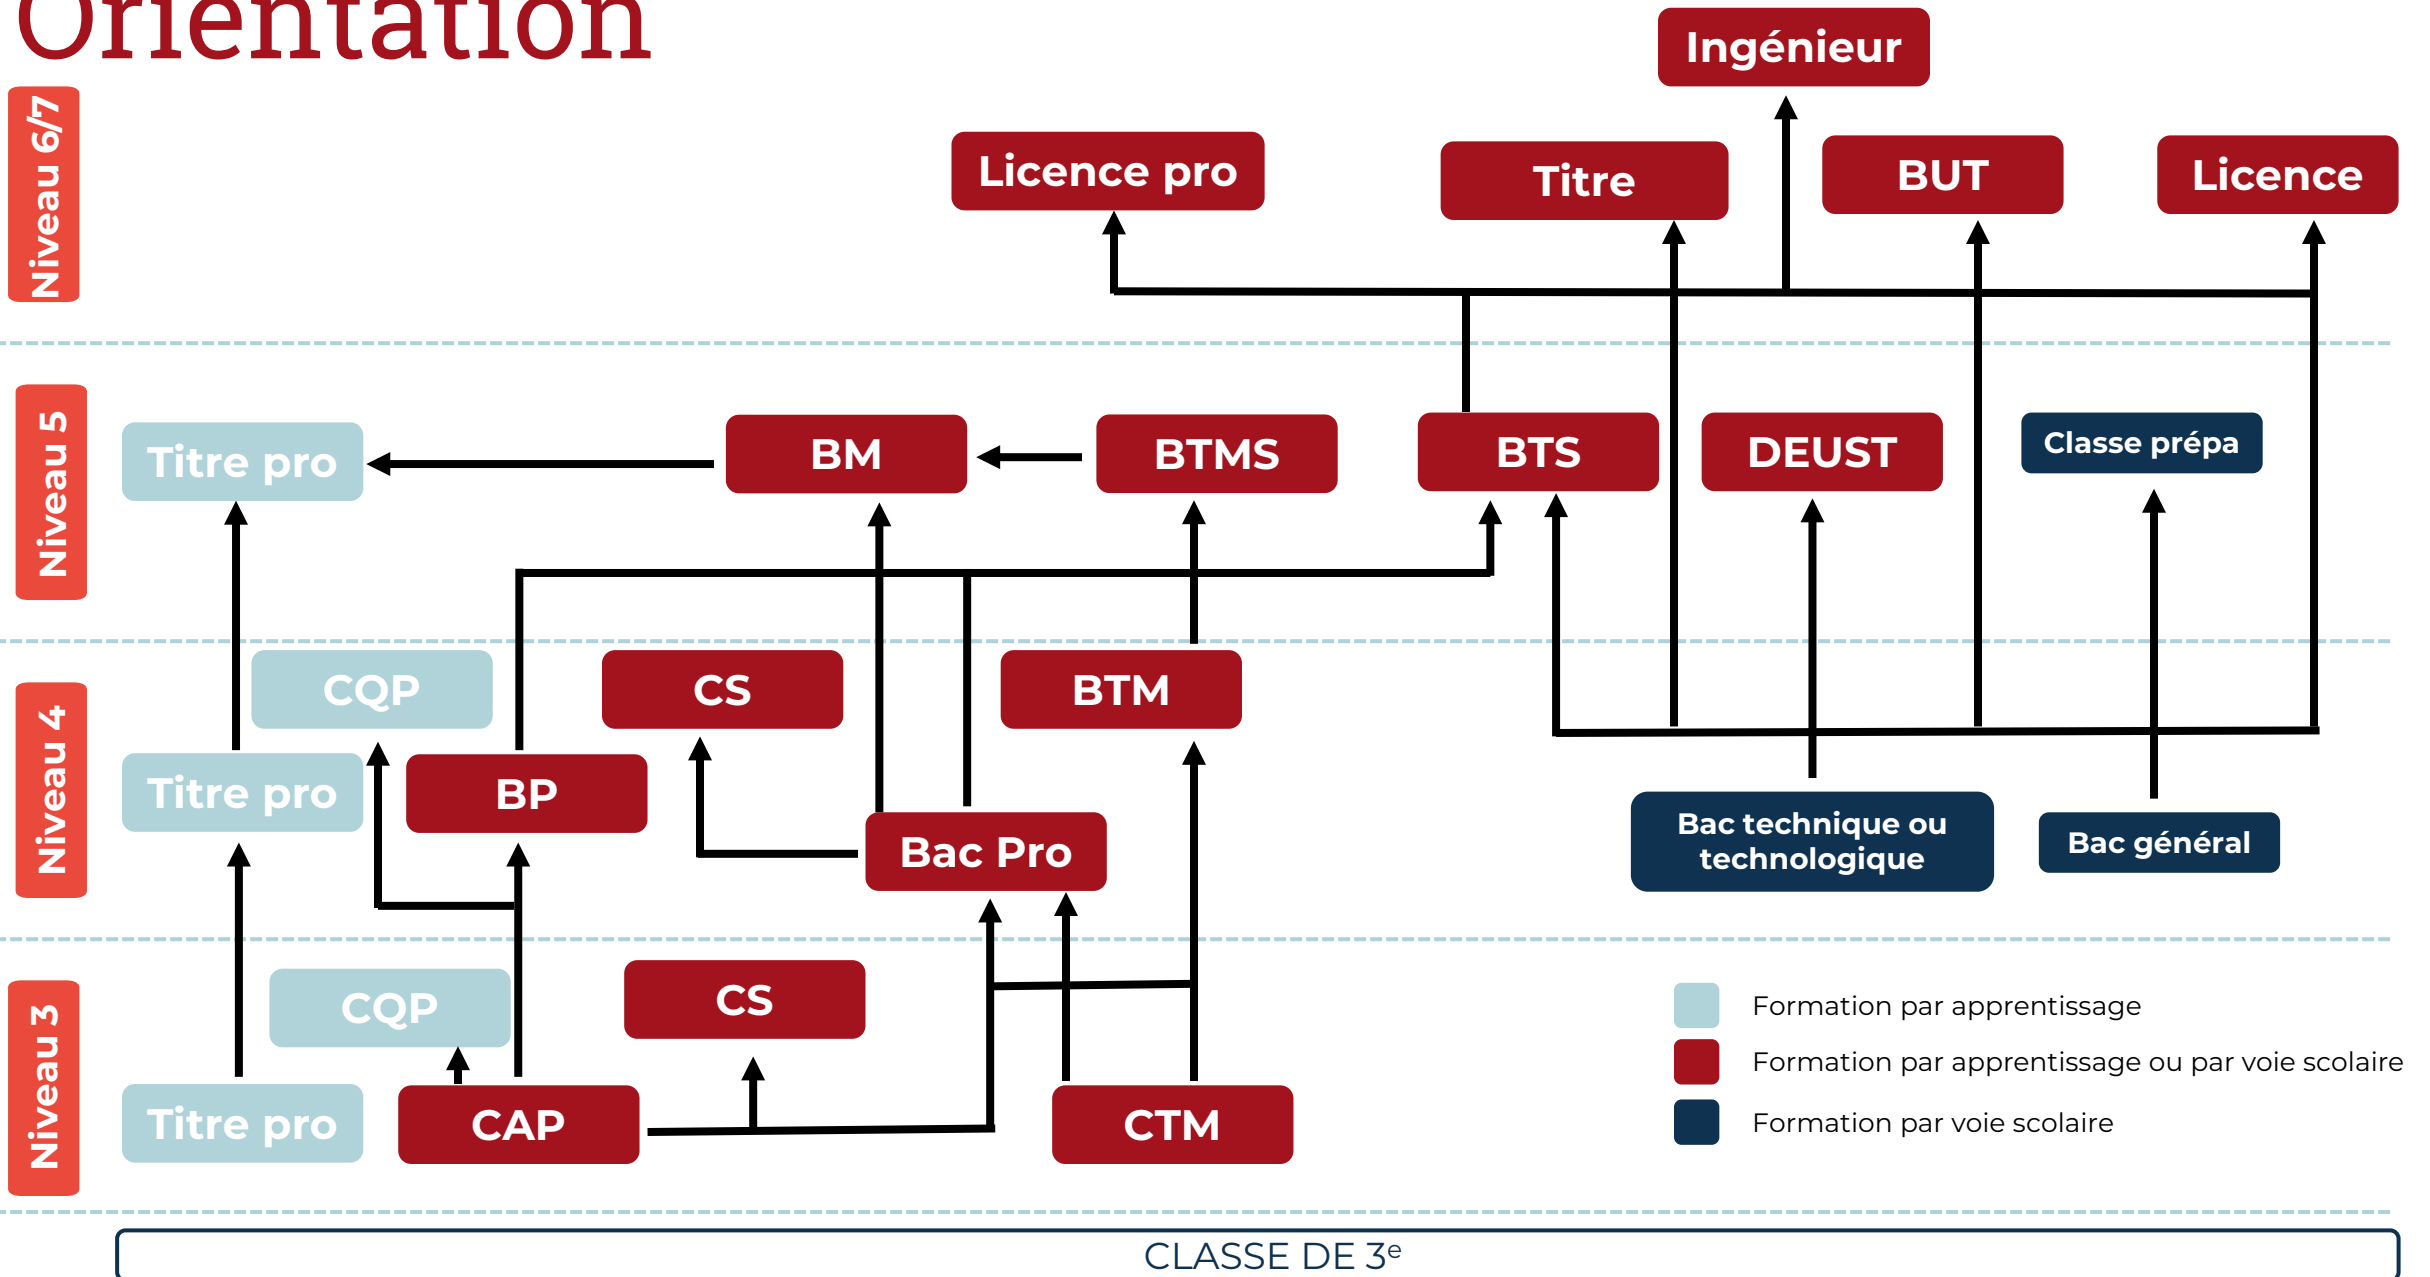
Orientation

Niveau 6/7

Ingénieur

Licence pro

Titre

BUT

Licence

Niveau 5

Titre pro

BM

BTMS

BTS

DEUST

Classe prépa

Niveau 4

CQP

CS

BTM

Titre pro

BP

Bac Pro

Bac technique ou technologique

Bac général

Niveau 3

CQP

CS

Titre pro

CAP

CTM

Formation par apprentissage

Formation par apprentissage ou par voie scolaire

Formation par voie scolaire

CLASSE DE 3$^e$